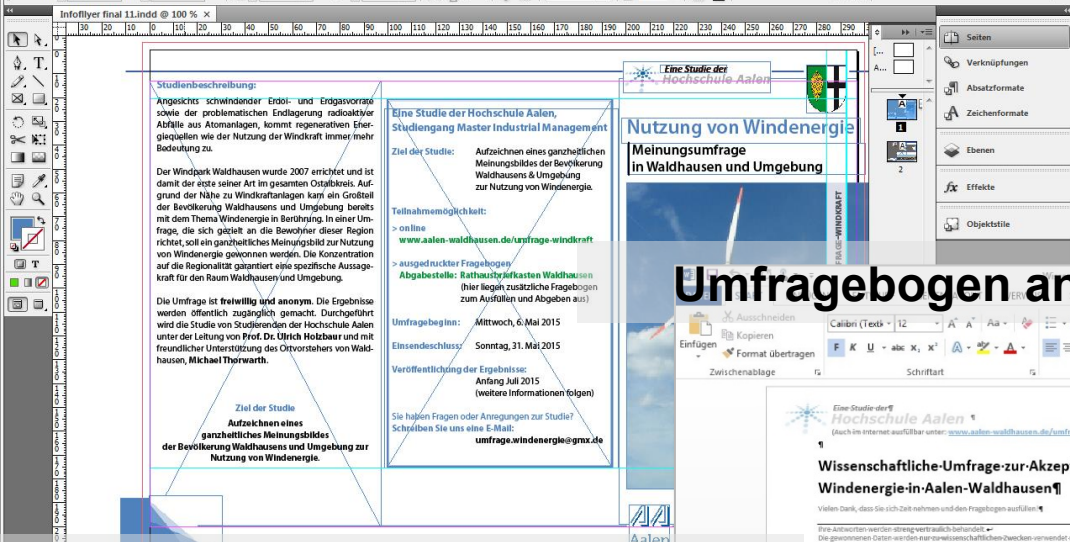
Infoflyer final 11.indd @ 100 %

Studienbeschreibung:
Angesichts schwindender Erdöl- und Erdgasvorräte sowie der problematischen Endlagerung radioaktiver Abfälle aus Atomanlagen, kommt regenerativen Energiequellen wie der Nutzung der Windkraft immer mehr Bedeutung zu.

Der Windpark Waldhausen wurde 2007 errichtet und ist damit der erste seiner Art im gesamten Ostalbkreis. Aufgrund der Nähe zu Windkraftanlagen kam ein Großteil der Bevölkerung Waldhausens und Umgebung bereits mit dem Thema Windenergie in Berührung. In einer Umfrage, die sich gezielt an die Bewohner dieser Region richtet, soll ein ganzheitliches Meinungsbild zur Nutzung von Windenergie gewonnen werden. Die Konzentration auf die Regionalität garantiert eine spezifische Aussagekraft für den Raum Waldhausen und Umgebung.

Die Umfrage ist freiwillig und anonym. Die Ergebnisse werden öffentlich zugänglich gemacht. Durchgeführt wird die Studie von Studierenden der Hochschule Aalen unter der Leitung von Prof. Dr. Ulrich Holzbaur und mit freundlicher Unterstützung des Ortsvorstehers von Waldhausen, Michael Thorwarth.

Ziel der Studie
Aufzeichnen eines ganzheitliches Meinungsbildes der Bevölkerung Waldhausens und Umgebung zur Nutzung von Windenergie.

Eine Studie der Hochschule Aalen, Studiengang Master Industrial Management

Ziel der Studie: Aufzeichnen eines ganzheitlichen Meinungsbildes der Bevölkerung Waldhausens & Umgebung zur Nutzung von Windenergie.

Teilnahmemöglichkeit:
> online
www.aalen-waldhausen.de/umfrage-windkraft
> ausgedruckter Fragebogen
Abgabestelle: Rathausbriefkasten Waldhausen (hier liegen zusätzliche Fragebogen zum Ausfüllen und Abgeben aus)

Umfragebeginn: Mittwoch, 6. Mai 2015
Einsendeschluss: Sonntag, 31. Mai 2015

Veröffentlichung der Ergebnisse: Anfang Juli 2015 (weitere Informationen folgen)

Sie haben Fragen oder Anregungen zur Studie? Schreiben Sie uns eine E-Mail: umfrage.windenergie@gmx.de

Eine Studie der Hochschule Aalen

Nutzung von Windenergie
Meinungsumfrage in Waldhausen und Umgebung

FRAGE-WINDKRAFT

Aalen

Seiten
Verknüpfungen
Absatzformate
Zeichenformate
Ebenen
Effekte
Objektstile

Umfragebogen an

Ausschneiden
Kopieren
Einfügen
Format übertragen
Zwischenablage
Calibri (Textk 12
F K U abc x, x²
Schriftart

Eine Studie der¶
Hochschule Aalen ¶
(Auch im Internet ausfüllbar unter: www.aalen-waldhausen.de/umf
¶
Wissenschaftliche·Umfrage·zur·Akzep
Windenergie·in·Aalen-Waldhausen¶
Vielen-Dank,-dass-Sie-sich-Zeit-nehmen-und-den-Fragebogen-ausfüllen!¶
Ihre-Antworten-werden-streng-vertraulich-behandelt.
Die-gewonnenen-Daten-werden-nur-zu-wissenschaftlichen-Zwecken-verwendet